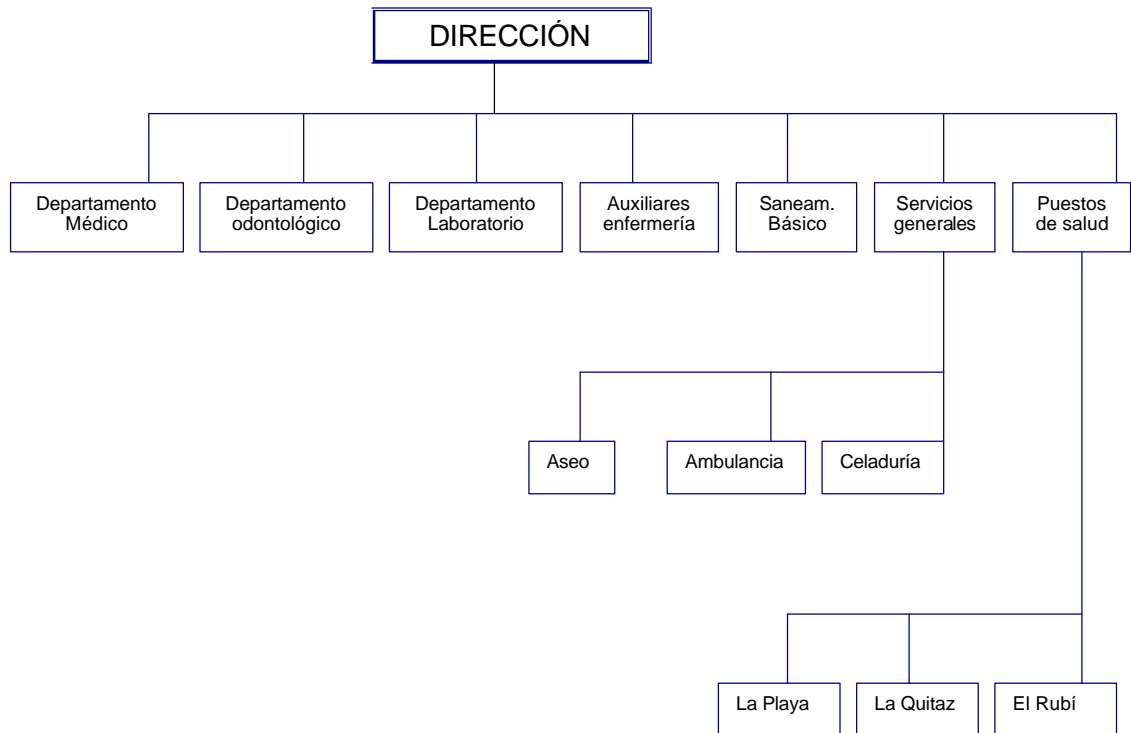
DIRECCIÓN

Departamento Médico

Departamento odontológico

Departamento Laboratorio

Auxiliares enfermería

Saneam. Básico

Servicios generales

Puestos de salud

Aseo

Ambulancia

Celaduría

La Playa

La Quitaz

El Rubí